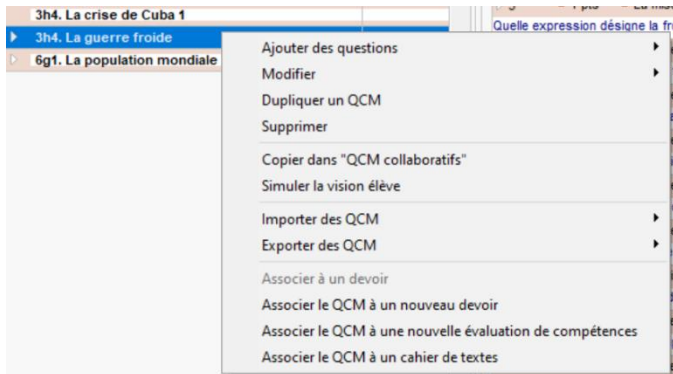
3h4. La crise de Cuba 1
3h4. La guerre froide
6g1. La population mondiale

Quelle expression désigne la fr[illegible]

Ajouter des questions
Modifier
Dupliquer un QCM
Supprimer
Copier dans "QCM collaboratifs"
Simuler la vision élève
Importer des QCM
Exporter des QCM
Associer à un devoir
Associer le QCM à un nouveau devoir
Associer le QCM à une nouvelle évaluation de compétences
Associer le QCM à un cahier de textes